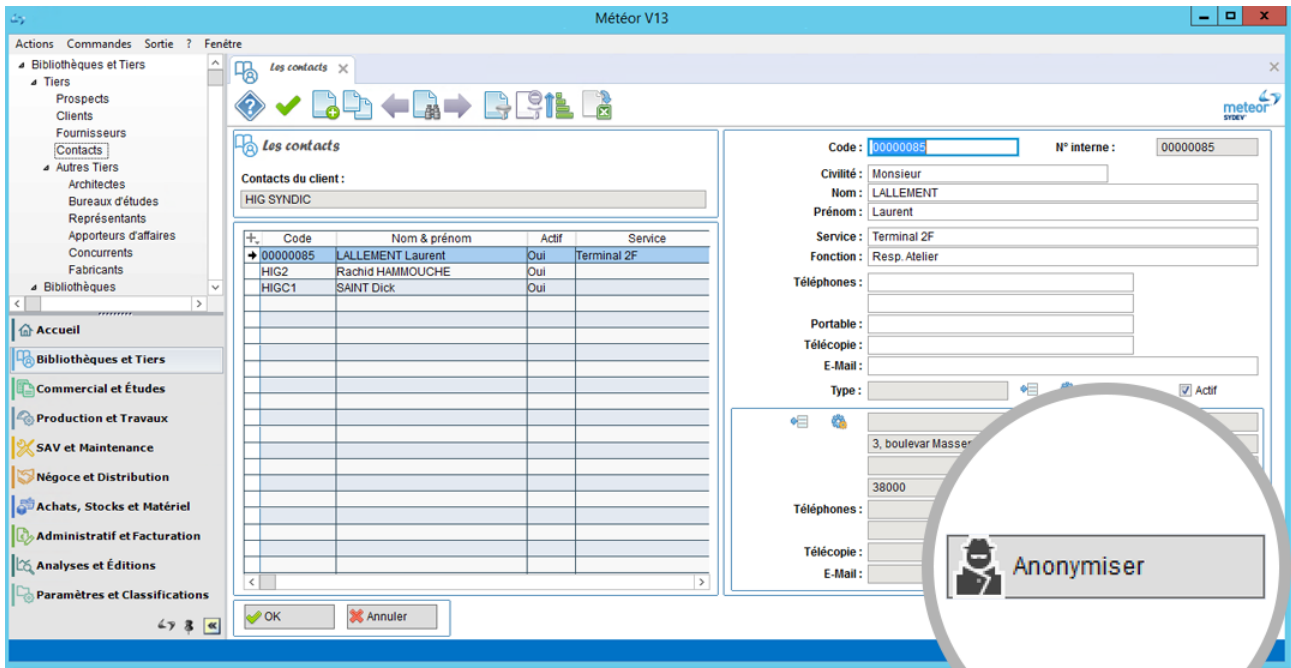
Météor V13

Actions Commandes Sortie ? Fenêtre

Bibliothèques et Tiers
Tiers
Prospects
Clients
Fournisseurs
Contacts
Autres Tiers
Architectes
Bureaux d'études
Représentants
Apporteurs d'affaires
Concurrents
Fabricants
Bibliothèques

Accueil
Bibliothèques et Tiers
Commercial et Études
Production et Travaux
SAV et Maintenance
Négoce et Distribution
Achats, Stocks et Matériel
Administratif et Facturation
Analyses et Éditions
Paramètres et Classifications

Les contacts

meteor SYDEV

Les contacts

Contacts du client :
HIG SYNDIC

| Code | Nom & prénom | Actif | Service |
|---|---|---|---|
| 00000085 | LALLEMENT Laurent | Oui | Terminal 2F |
| HIG2 | Rachid HAMMOUCHE | Oui | |
| HIGC1 | SAINT Dick | Oui | |

OK
Annuler

Code : 00000085
N° interne : 00000085
Civilité : Monsieur
Nom : LALLEMENT
Prénom : Laurent
Service : Terminal 2F
Fonction : Resp. Atelier
Téléphones :
Portable :
Télécopie :
E-Mail :
Type :
Actif

3, boulevar Masser
38000
Téléphones :
Télécopie :
E-Mail :

Anonymiser